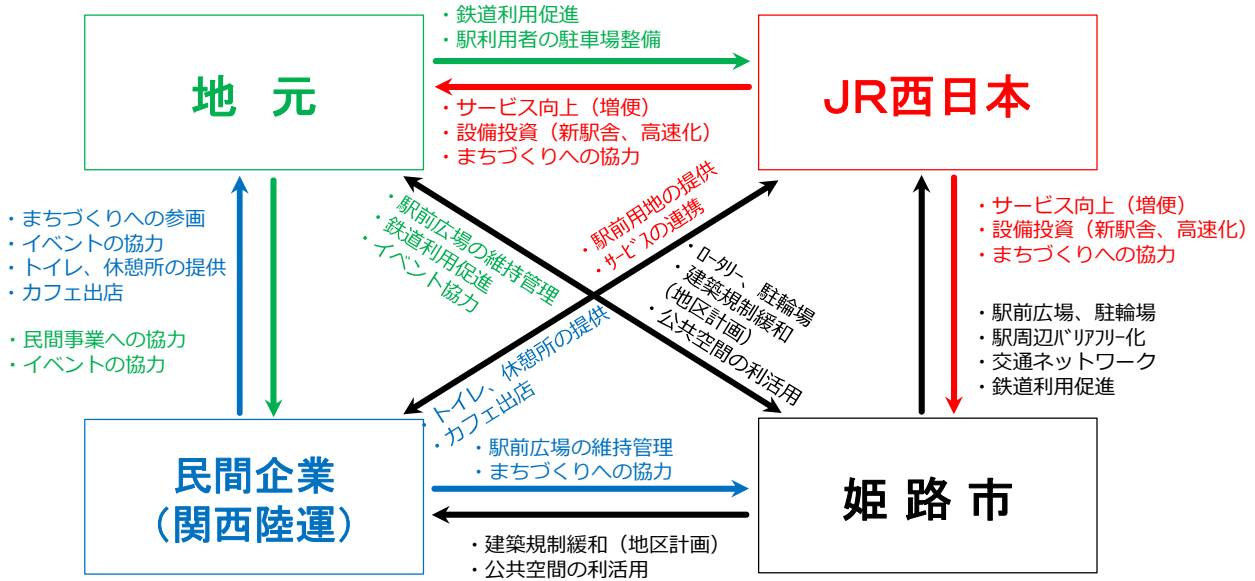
・鉄道利用促進
・駅利用者の駐車場整備

地　元

JR西日本

・サービス向上（増便）
・設備投資（新駅舎、高速化）
・まちづくりへの協力

・まちづくりへの参画
・イベントの協力
・トイレ、休憩所の提供
・カフェ出店

・民間事業への協力
・イベントの協力

・駅前広場の維持管理
・鉄道利用促進
・イベント協力

・駅前用地の提供
・サービスの連携

・ロータリー、駐輪場
・建築規制緩和（地区計画）
・公共空間の利活用

・トイレ、休憩所の提供
・カフェ出店

・サービス向上（増便）
・設備投資（新駅舎、高速化）
・まちづくりへの協力

・駅前広場、駐輪場
・駅周辺バリアフリー化
・交通ネットワーク
・鉄道利用促進

・駅前広場の維持管理
・まちづくりへの協力

民間企業
（関西陸運）

姫路市

・建築規制緩和（地区計画）
・公共空間の利活用